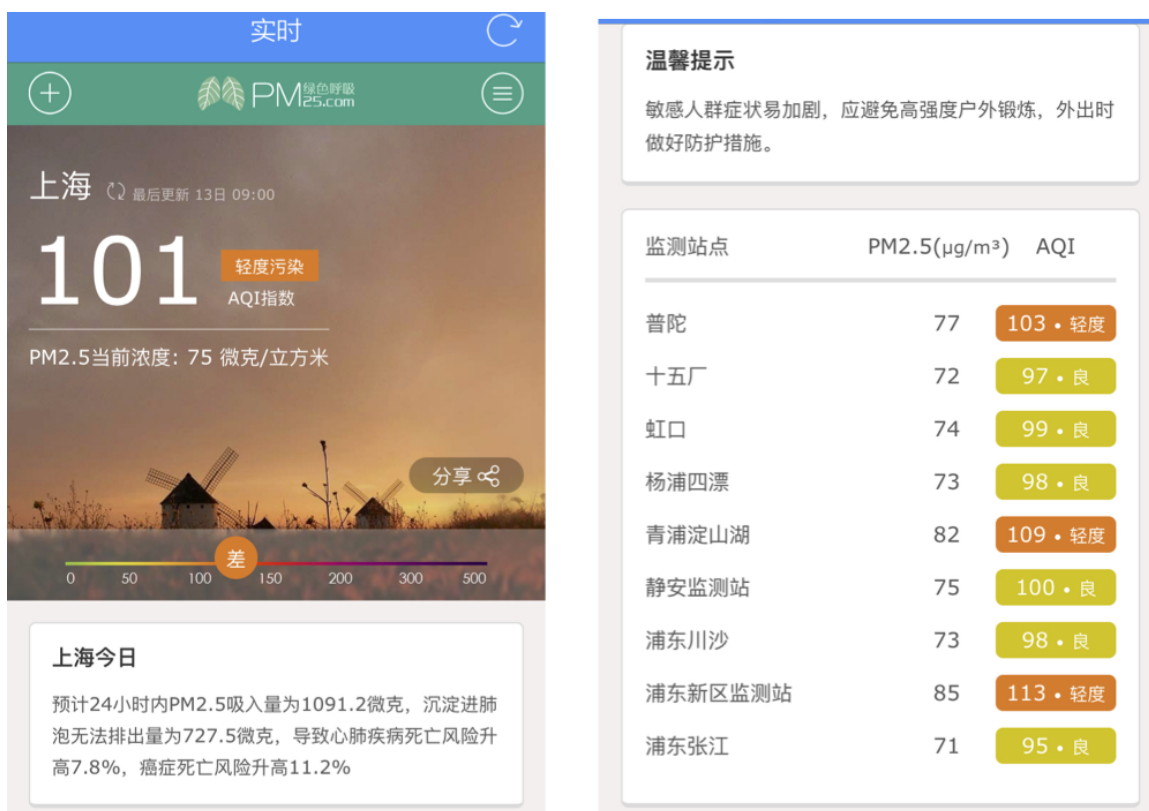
实时

PM 绿色呼吸 25.com

上海 最后更新 13日 09:00

101 轻度污染 AQI指数

PM2.5当前浓度: 75 微克/立方米

分享

差

0 50 100 150 200 300 500

上海今日

预计24小时内PM2.5吸入量为1091.2微克，沉淀进肺泡无法排出量为727.5微克，导致心肺疾病死亡风险升高7.8%，癌症死亡风险升高11.2%

温馨提示

敏感人群症状易加剧，应避免高强度户外锻炼，外出时做好防护措施。

| 监测站点 | PM2.5(μg/m³) | AQI |
|---|---|---|
| 普陀 | 77 | 103 • 轻度 |
| 十五厂 | 72 | 97 • 良 |
| 虹口 | 74 | 99 • 良 |
| 杨浦四漂 | 73 | 98 • 良 |
| 青浦淀山湖 | 82 | 109 • 轻度 |
| 静安监测站 | 75 | 100 • 良 |
| 浦东川沙 | 73 | 98 • 良 |
| 浦东新区监测站 | 85 | 113 • 轻度 |
| 浦东张江 | 71 | 95 • 良 |